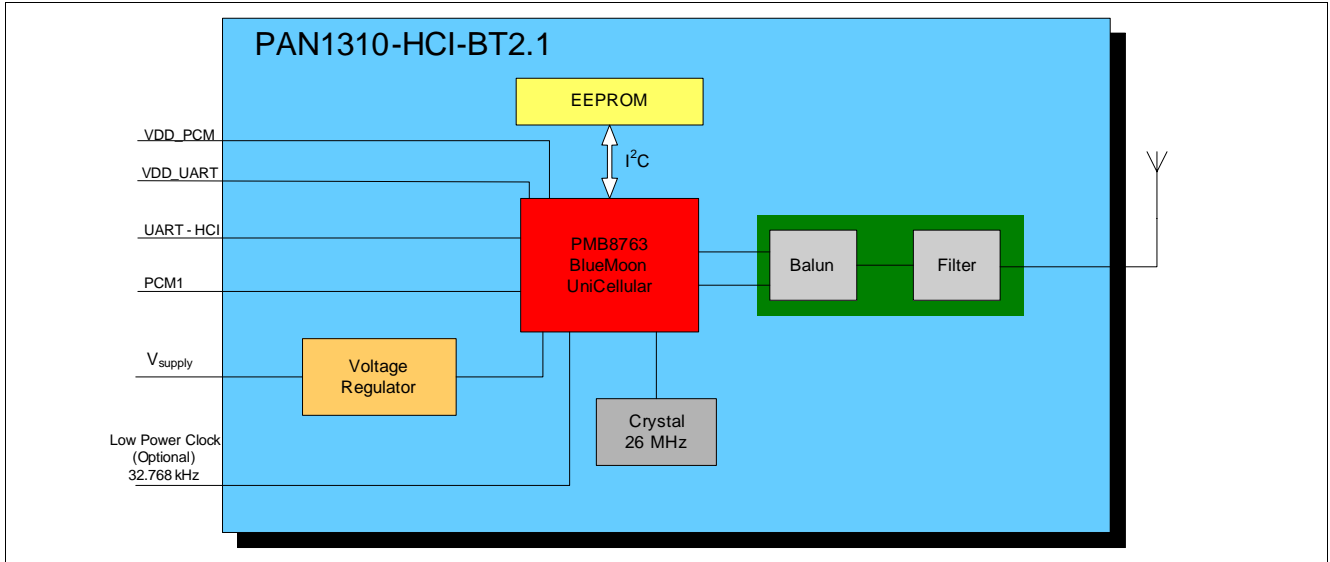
PAN1310-HCI-BT2.1

EEPROM

$I^2C$

VDD_PCM

VDD_UART

UART - HCI

PCM1

PMB8763
BlueMoon
UniCellular

Balun

Filter

$V_{supply}$

Voltage
Regulator

Low Power Clock
(Optional)
32.768 kHz

Crystal
26 MHz